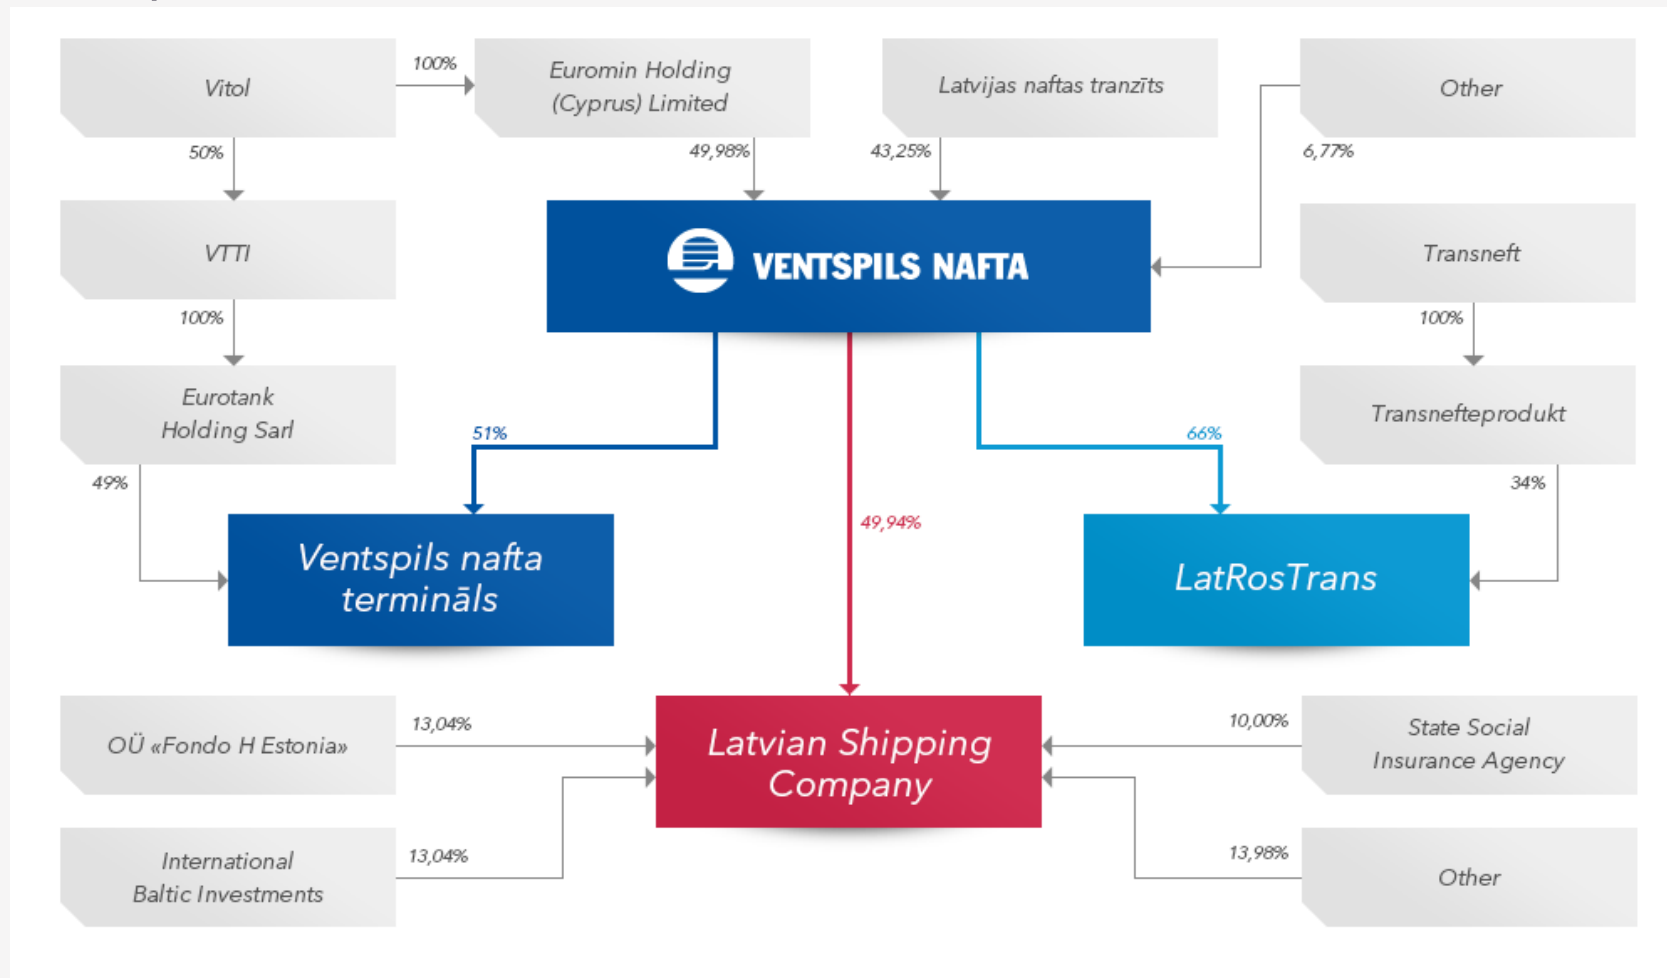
Vitol

100%

Euromin Holding (Cyprus) Limited

Latvijas naftas tranzīts

Other

50%

49,98%

43,25%

6,77%

VTTI

VENTSPILS NAFTA

Transneft

100%

100%

Eurotank Holding Sarl

Transnefteprodukt

51%

66%

49%

34%

49,94%

Ventspils nafta termināls

LatRosTrans

OÜ «Fondo H Estonia»

13,04%

Latvian Shipping Company

10,00%

State Social Insurance Agency

International Baltic Investments

13,04%

13,98%

Other